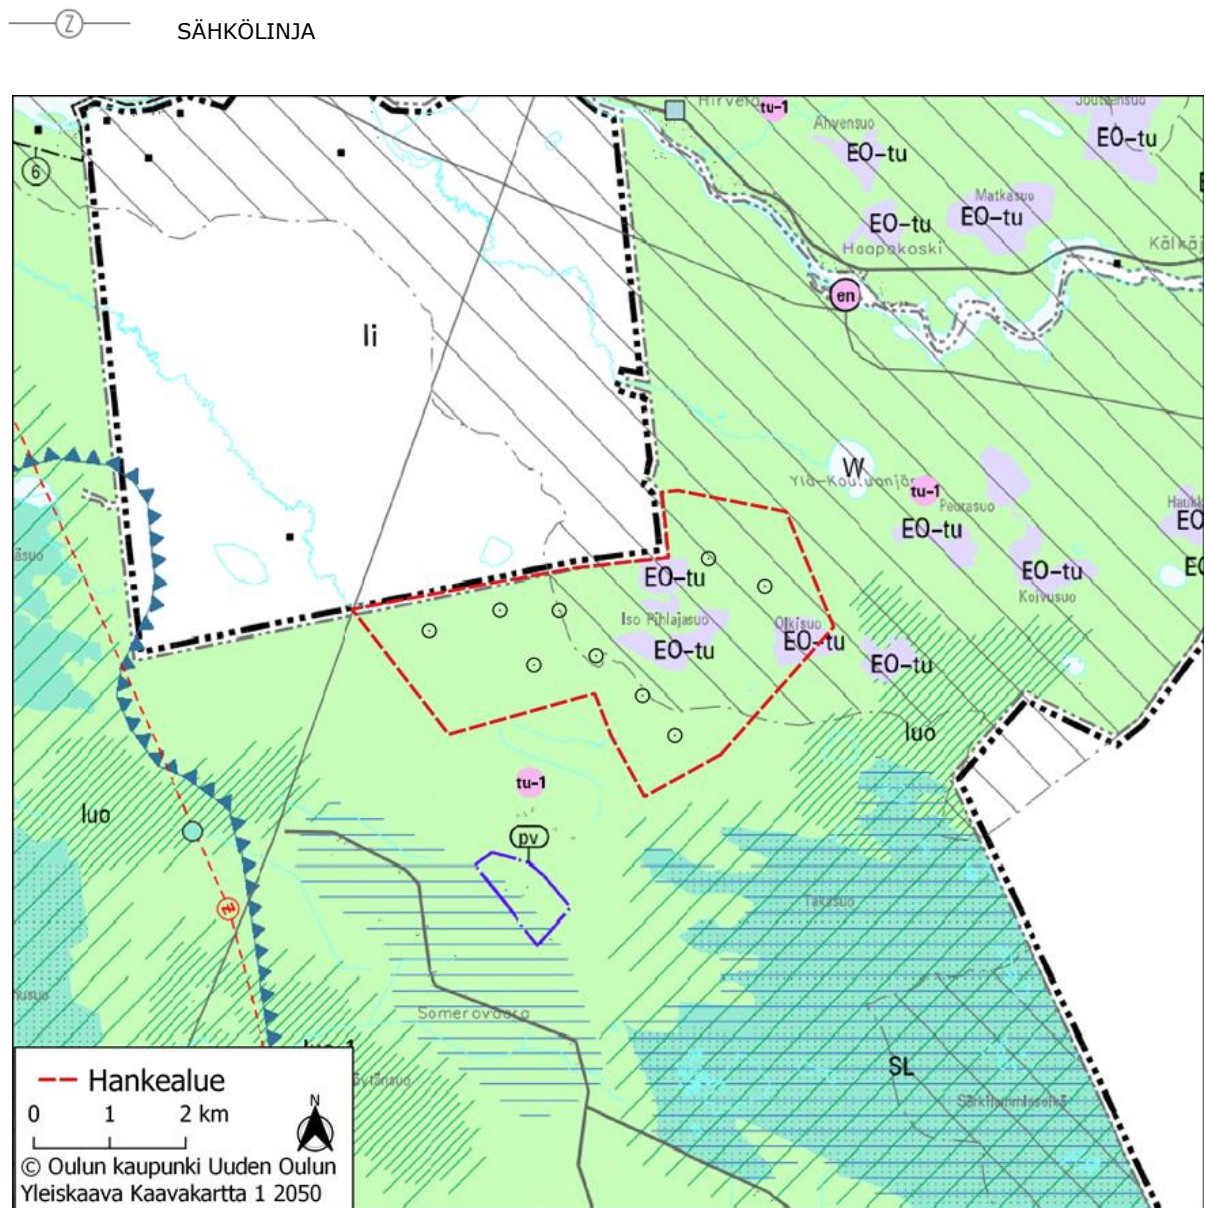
Z SÄHKÖLINJA

Hirvelä tu-1 Joutsensuo
Ahvensuo
EO-tu
EO-tu
6
Matkasuo
EO-tu EO-tu
Haapakoski
Kälkä
en
Ii
W
Ylä-Kouvanjärvi
tu-1
Peurasuo
EO-tu
EO
EO-tu
EO-tu
EO
Koivusuo
Iso Pihlajasuo
Olkisuo
EO-tu
EO-tu
EO-tu
luo
tu-1
luo
pv
Takasuo
Somerovaara
SL
Särkilamminsuo
Hankealue
0 1 2 km
N
© Oulun kaupunki Uuden Oulun Yleiskaava Kaavakartta 1 2050